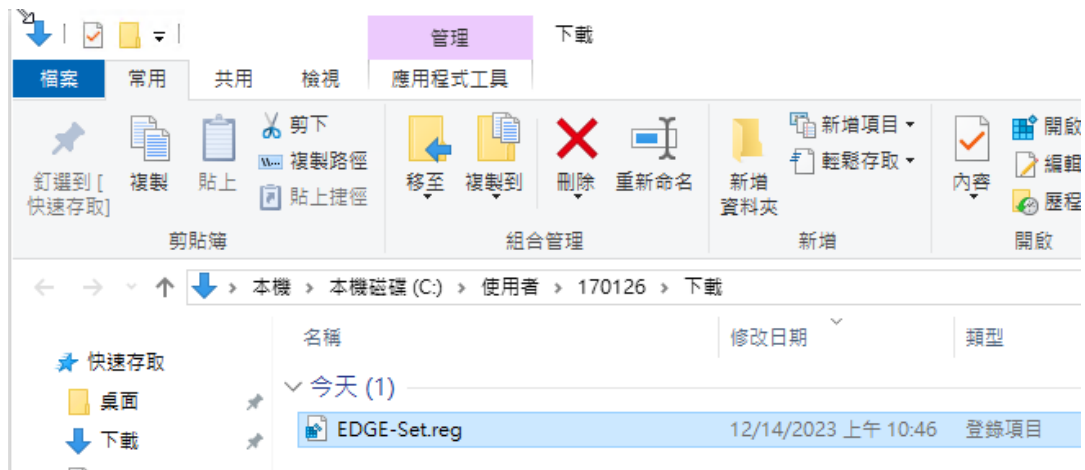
管理
下載
檔案
常用
共用
檢視
應用程式工具
釘選到 [快速存取]
複製
貼上
剪下
複製路徑
貼上捷徑
剪貼簿
移至
複製到
刪除
重新命名
組合管理
新增資料夾
新增項目
輕鬆存取
新增
內容
開啟
編輯
歷程
開啟
本機 › 本機磁碟 (C:) › 使用者 › 170126 › 下載
快速存取
桌面
下載
名稱
修改日期
類型
今天 (1)
EDGE-Set.reg
12/14/2023 上午 10:46
登錄項目